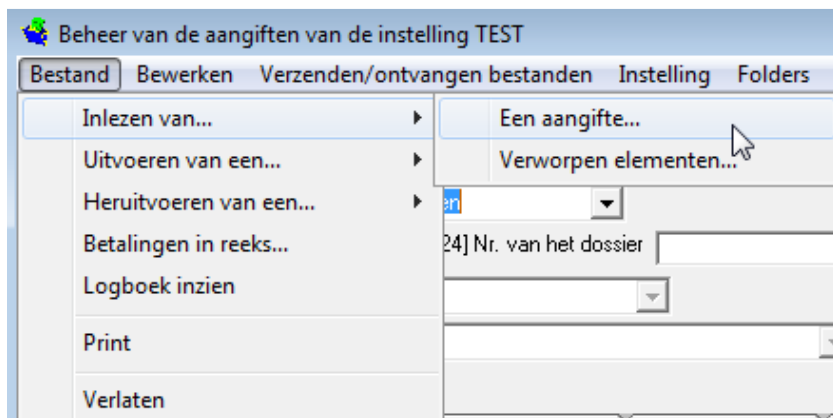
Beheer van de aangiften van de instelling TEST

Bestand Bewerken Verzenden/ontvangen bestanden Instelling Folders

Inlezen van...
Uitvoeren van een...
Heruitvoeren van een...
Betalingen in reeks...
Logboek inzien
Print
Verlaten

Een aangifte...
Verworpen elementen...

en

24] Nr. van het dossier